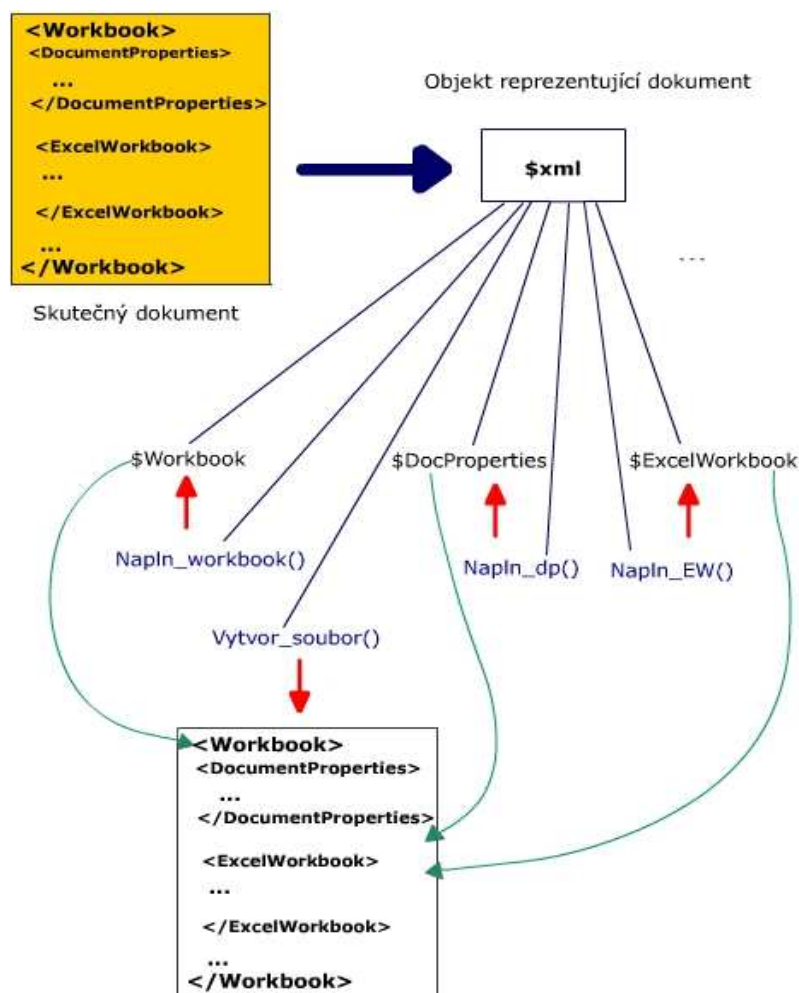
<Workbook>
<DocumentProperties>
...
</DocumentProperties>
<ExcelWorkbook>
...
</ExcelWorkbook>
...
</Workbook>

Skutečný dokument

Objekt reprezentující dokument

$xml

...

$Workbook

$DocProperties

$ExcelWorkbook

Napln_workbook()

Napln_dp()

Napln_EW()

Vytvor_soubor()

<Workbook>
<DocumentProperties>
...
</DocumentProperties>
<ExcelWorkbook>
...
</ExcelWorkbook>
...
</Workbook>